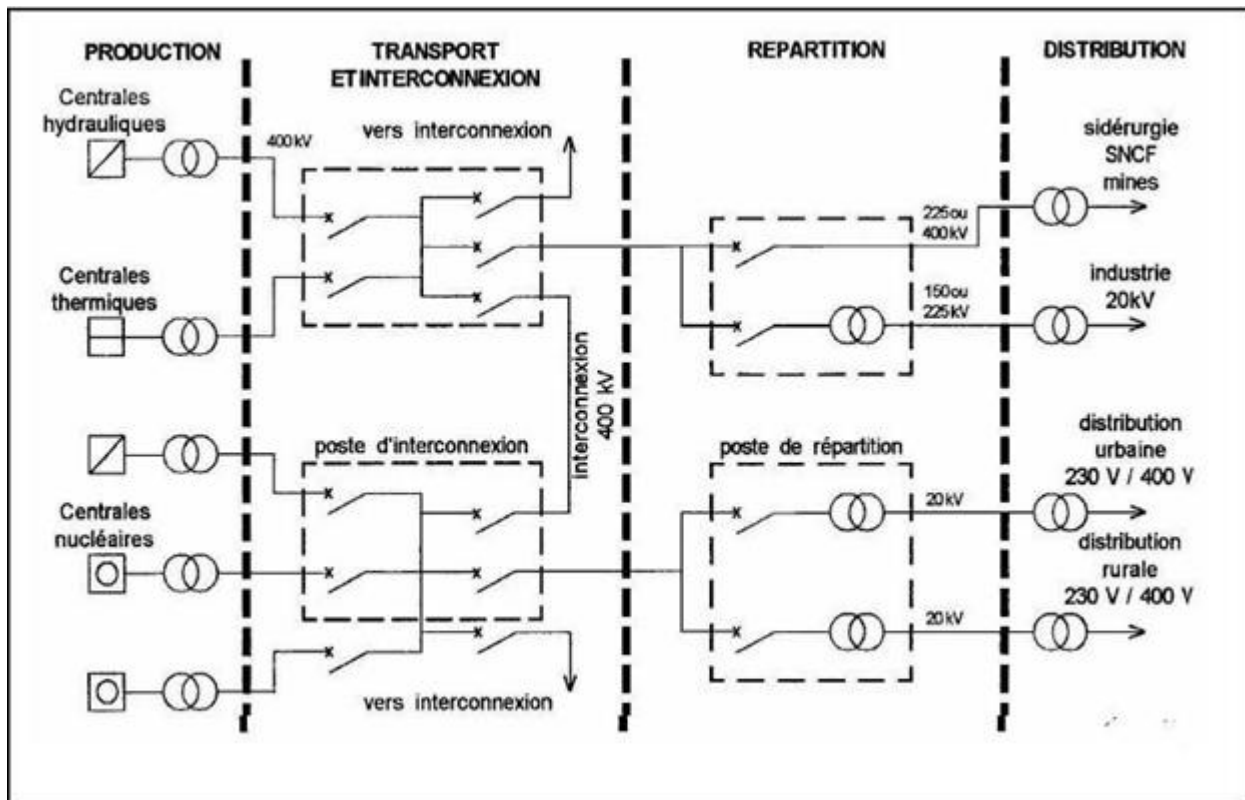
PRODUCTION

TRANSPORT ET INTERCONNEXION

REPARTITION

DISTRIBUTION

Centrales hydrauliques

400 kV

vers interconnexion

sidérurgie SNCF mines

225 ou 400 kV

Centrales thermiques

industrie 20kV

150 ou 225 kV

interconnexion 400 kV

poste d'interconnexion

poste de répartition

distribution urbaine 230 V / 400 V

Centrales nucléaires

20kV

distribution rurale 230 V / 400 V

20kV

vers interconnexion